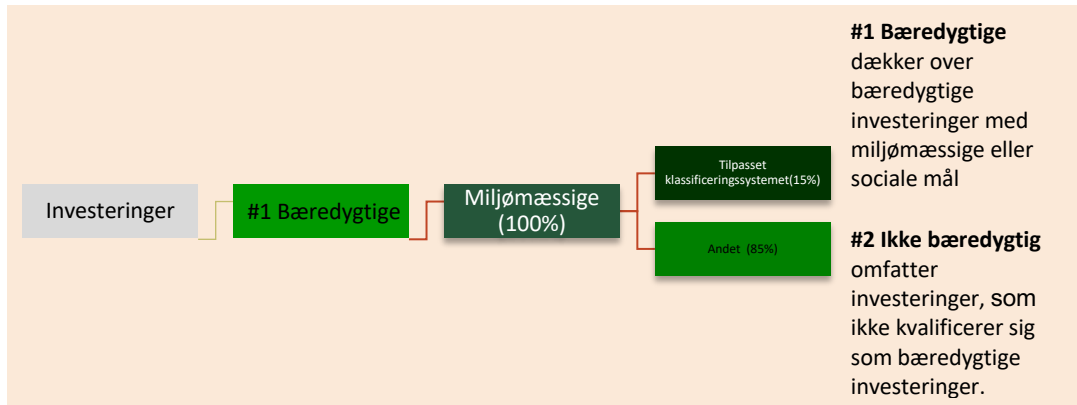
Investeringer

#1 Bæredygtige

Miljømæssige (100%)

Tilpasset klassificeringssystemet(15%)

Andet (85%)

**#1 Bæredygtige** dækker over bæredygtige investeringer med miljømæssige eller sociale mål

**#2 Ikke bæredygtig** omfatter investeringer, som ikke kvalificerer sig som bæredygtige investeringer.